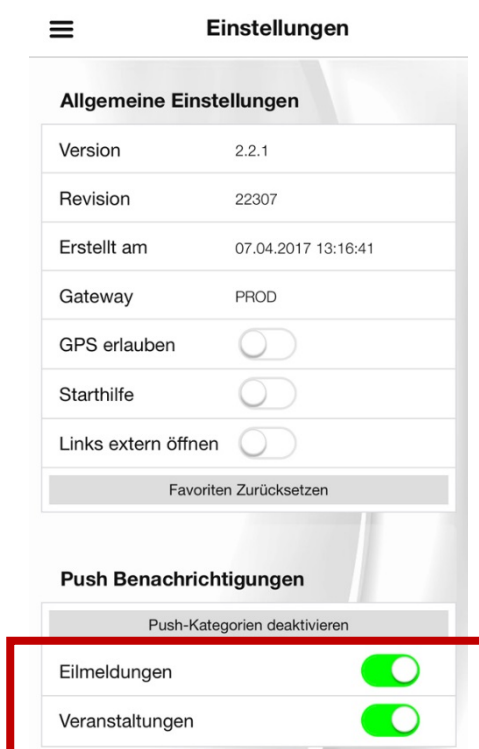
Einstellungen

Allgemeine Einstellungen

| | |
|---|---|
| Version | 2.2.1 |
| Revision | 22307 |
| Erstellt am | 07.04.2017 13:16:41 |
| Gateway | PROD |
| GPS erlauben | |
| Starthilfe | |
| Links extern öffnen | |

Favoriten Zurücksetzen

Push Benachrichtigungen

Push-Kategorien deaktivieren

Eilmeldungen

Veranstaltungen